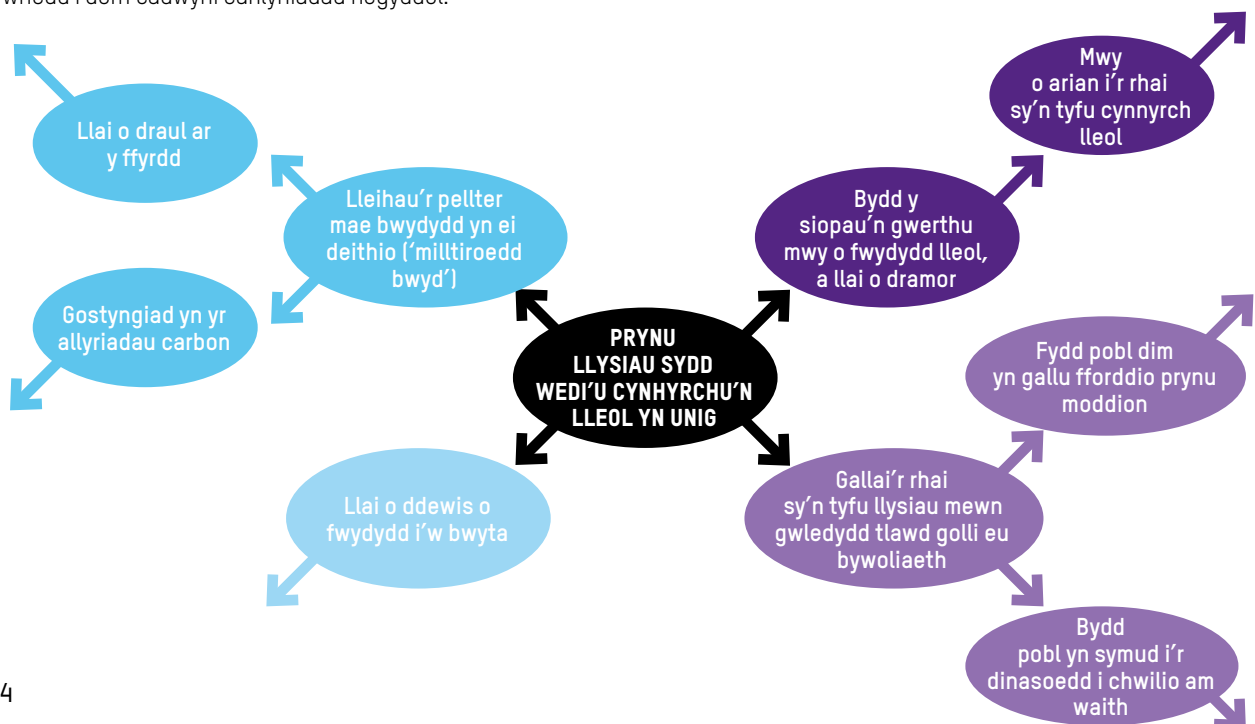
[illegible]

PRYNU LLYSIAU SYDD WEDI'U CYNHYRCHU'N LLEOL YN UNIG

Lleihau'r pellter mae bwydydd yn ei deithio ('milltiroedd bwyd')

Llai o draul ar y ffyrdd

Gostyngiad yn yr allyriadau carbon

Llai o ddewis o fwydydd i'w bwyta

Bydd y siopau'n gwerthu mwy o fwydydd lleol, a llai o dramor

Mwy o arian i'r rhai sy'n tyfu cynnyrch lleol

Gallai'r rhai sy'n tyfu llysiau mewn gwledydd tlawd golli eu bywoliaeth

Fydd pobl dim yn gallu fforddio prynu moddion

Bydd pobl yn symud i'r dinasoedd i chwilio am waith

4